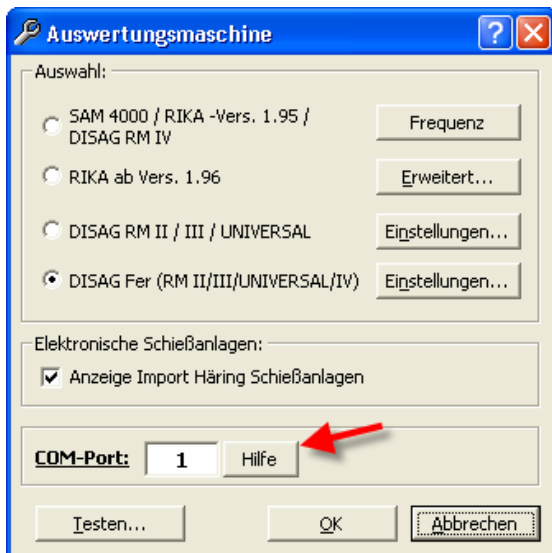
Auswertungsmaschine

?

X

Auswahl:

SAM 4000 / RIKA -Vers. 1.95 / DISAG RM IV

Frequenz

RIKA ab Vers. 1.96

Erweitert...

DISAG RM II / III / UNIVERSAL

Einstellungen...

DISAG Fer (RM II/III/UNIVERSAL/IV)

Einstellungen...

Elektronische Schießanlagen:

Anzeige Import Häring Schießanlagen

COM-Port:

1

Hilfe

Testen...

OK

Abbrechen